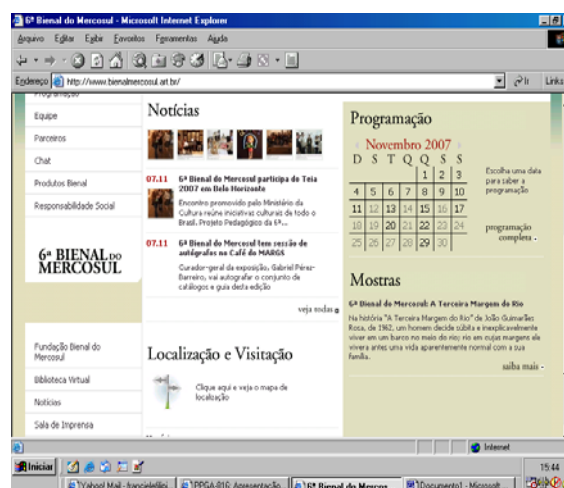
6ª Bienal do Mercosul - Microsoft Internet Explorer

Arquivo Editar Exibir Favoritos Ferramentas Ajuda

Endereço http://www.bienalmercosul.art.br/

Ir Links

Programação

Equipe

Parceiros

Chat

Produtos Bienal

Responsabilidade Social

6ª BIENAL DO MERCOSUL

Fundação Bienal do Mercosul

Biblioteca Virtual

Notícias

Sala de Imprensa

Notícias

07.11 6ª Bienal do Mercosul participa da Teia 2007 em Belo Horizonte

Encontro promovido pelo Ministério da Cultura reúne iniciativas culturais de todo o Brasil. Projeto Pedagógico da 6ª...

07.11 6ª Bienal do Mercosul tem sessão de autógrafos no Café do MARGS

Curador-geral da exposição, Gabriel Pérez-Barreiro, vai autografar o conjunto de catálogos e guia desta edição

veja todas

Localização e Visitação

Clique aqui e veja o mapa de localização

Programação

Novembro 2007

| D | S | T | Q | Q | S | S |
|---|---|---|---|---|---|---|
| | | | | 1 | 2 | 3 |
| 4 | 5 | 6 | 7 | 8 | 9 | 10 |
| 11 | 12 | 13 | 14 | 15 | 16 | 17 |
| 18 | 19 | 20 | 21 | 22 | 23 | 24 |
| 25 | 26 | 27 | 28 | 29 | 30 | |

Escolha uma data para saber a programação

programação completa

Mostras

6ª Bienal do Mercosul: A Terceira Margem do Rio

Na história "A Terceira Margem do Rio" de João Guimarães Rosa, de 1962, um homem decide súbita e inexplicavelmente viver em um barco no meio do rio; rio em cujas margens ele vivera antes uma vida aparentemente normal com a sua família.

saiba mais

Internet

Iniciar

Yahoo! Mail - fr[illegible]

PPGA 816 Apresentação

6ª Bienal do Mercos...

Documento1 - Microsoft

15:44